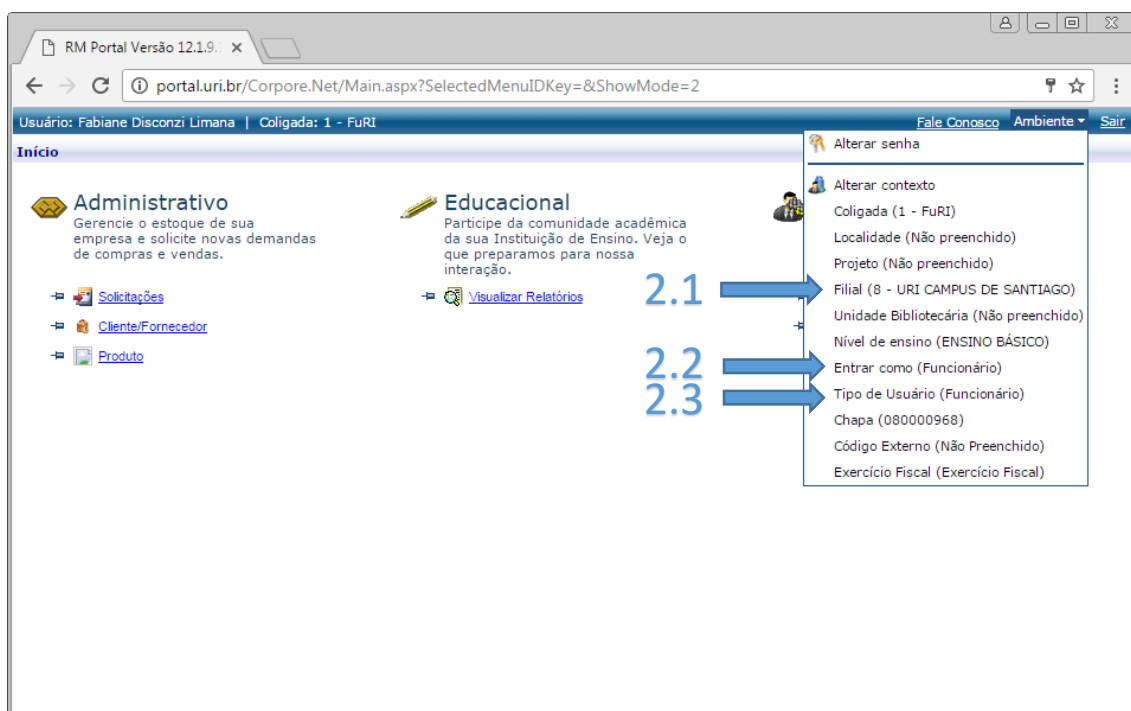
RM Portal Versão 12.1.9.

portal.uri.br/Corpore.Net/Main.aspx?SelectedMenuIDKey=&ShowMode=2

Usuário: Fabiane Disconzi Limana | Coligada: 1 - FuRI

Fale Conosco Ambiente Sair

Início

Administrativo
Gerencie o estoque de sua empresa e solicite novas demandas de compras e vendas.

Solicitações
Cliente/Fornecedor
Produto

Educacional
Participe da comunidade acadêmica da sua Instituição de Ensino. Veja o que preparamos para nossa interação.

Visualizar Relatórios

Alterar senha
Alterar contexto
Coligada (1 - FuRI)
Localidade (Não preenchido)
Projeto (Não preenchido)
2.1
Filial (8 - URI CAMPUS DE SANTIAGO)
Unidade Bibliotecária (Não preenchido)
Nível de ensino (ENSINO BÁSICO)
2.2
Entrar como (Funcionário)
2.3
Tipo de Usuário (Funcionário)
Chapa (080000968)
Código Externo (Não Preenchido)
Exercício Fiscal (Exercício Fiscal)